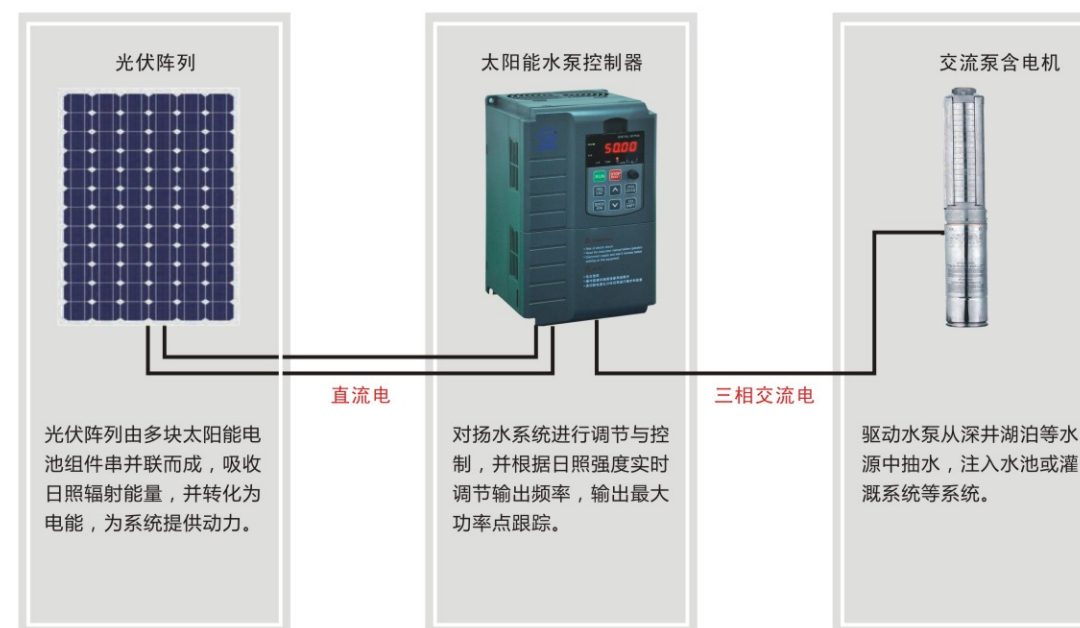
光伏阵列

太阳能水泵控制器

交流泵含电机

50.00

直流电

三相交流电

光伏阵列由多块太阳能电池组件串并联而成，吸收日照辐射能量，并转化为电能，为系统提供动力。

对扬水系统进行调节与控制，并根据日照强度实时调节输出频率，输出最大功率点跟踪。

驱动水泵从深井湖泊等水源中抽水，注入水池或灌溉系统等系统。